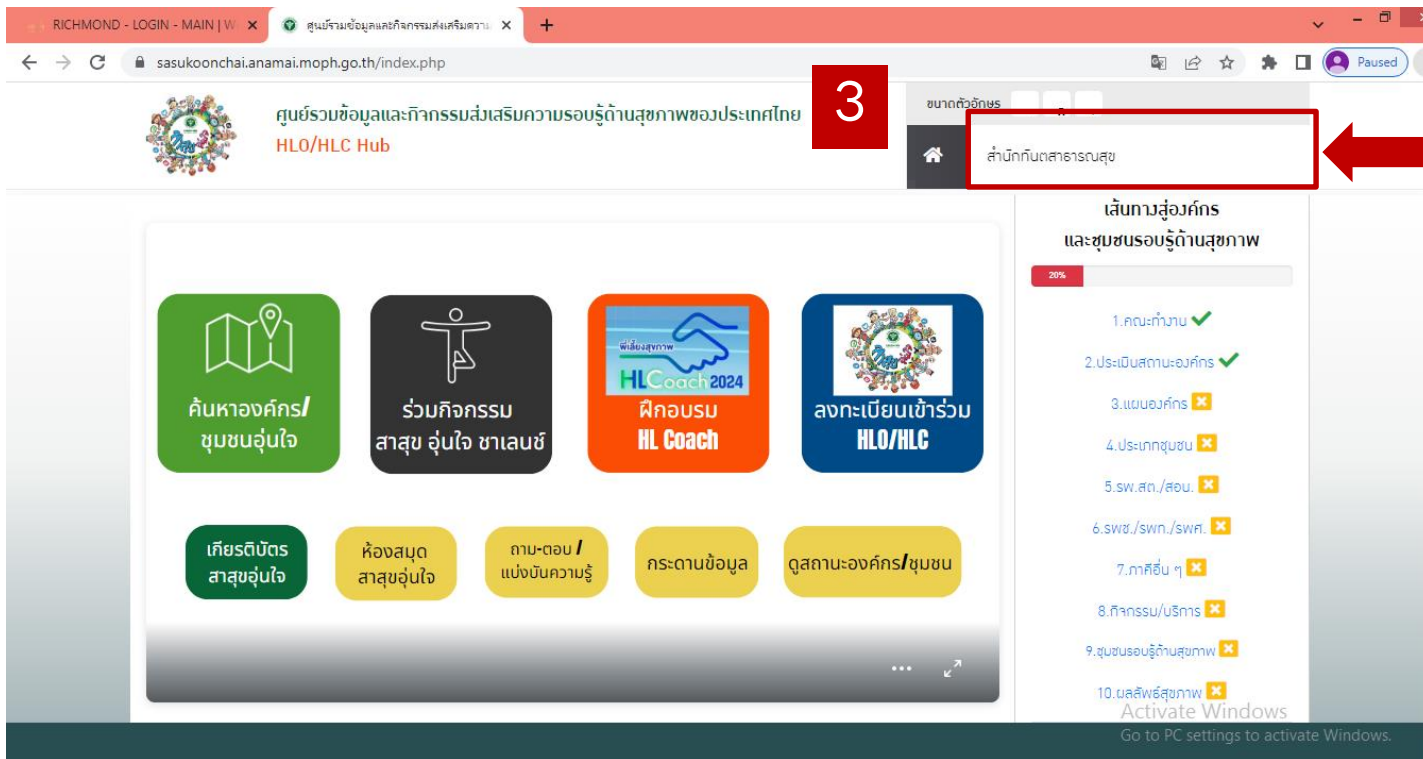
RICHMOND - LOGIN - MAIN | W
ศูนย์รวมข้อมูลและกิจกรรมส่งเสริมความ
sasukoonchai.anamai.moph.go.th/index.php
Paused

ศูนย์รวมข้อมูลและกิจกรรมส่งเสริมความรอบรู้ด้านสุขภาพของประเทศไทย
HLO/HLC Hub

3

ขนาดตัวอักษร

สำนักทันตสาธารณสุข

เส้นทางสู่องค์กร และชุมชนรอบรู้ด้านสุขภาพ

20%

1.คณะทำงาน
2.ประเมินสถานะองค์กร
3.แผนองค์กร
4.ประเภทชุมชน
5.รพ.สต./สอน.
6.รพช./รพท./รพศ.
7.ภาคีอื่น ๆ
8.กิจกรรม/บริการ
9.ชุมชนรอบรู้ด้านสุขภาพ
10.ผลลัพธ์สุขภาพ

ค้นหาองค์กร/ชุมชนอุ่นใจ
ร่วมกิจกรรม สาสุข อุ่นใจ ชาเลนจ์
พี่เลี้ยงสุขภาพ
HLCoach 2024
ฝึกอบรม HL Coach
ลงทะเบียนเข้าร่วม HLO/HLC

เกียรติบัตร สาสุขอุ่นใจ
ห้องสมุด สาสุขอุ่นใจ
ถาม-ตอบ / แบ่งปันความรู้
กระดานข้อมูล
ดูสถานะองค์กร/ชุมชน

Activate Windows
Go to PC settings to activate Windows.